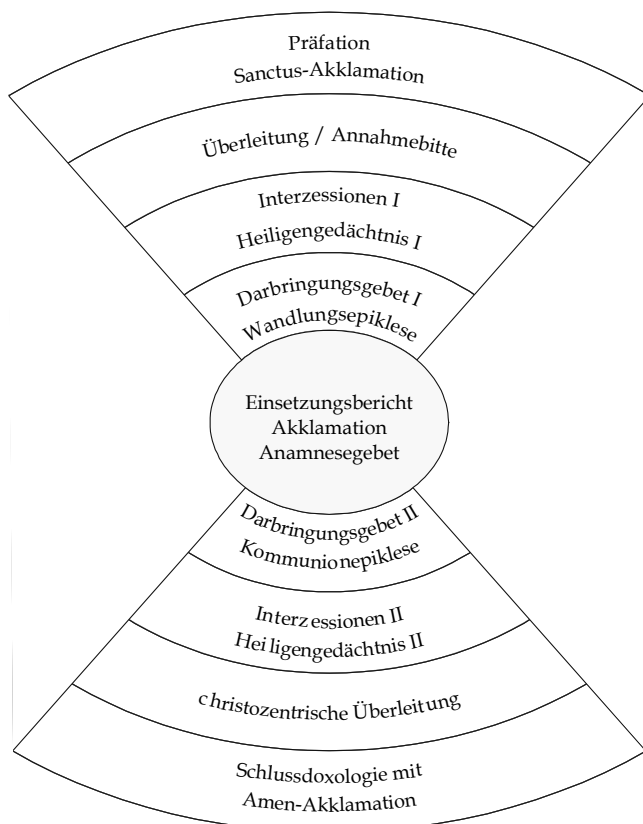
Präfation
Sanctus-Akklamation

Überleitung / Annahmebitte

Interzessionen I
Heiligengedächtnis I

Darbringungsgebet I
Wandlungsepiklese

Einsetzungsbericht
Akklamation
Anamnesegebet

Darbringungsgebet II
Kommunionepiklese

Interzessionen II
Heiligengedächtnis II

christozentrische Überleitung

Schlussdoxologie mit
Amen-Akklamation